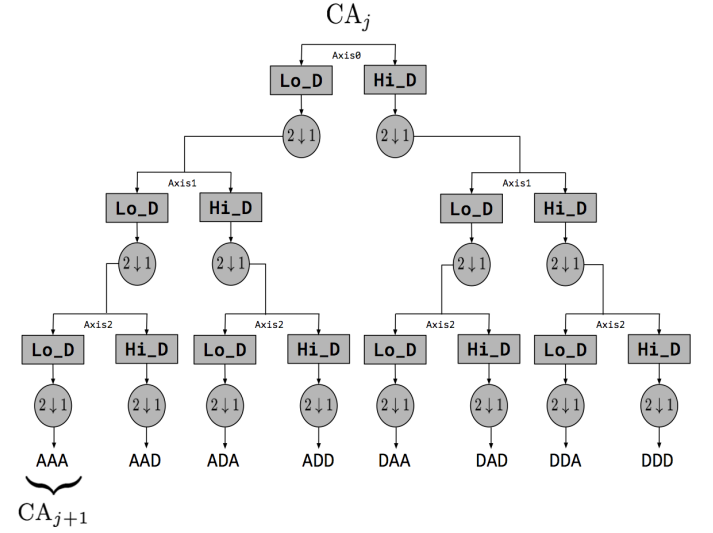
$\mathrm{CA}_j$

Axis0

Lo_D Hi_D

$2\downarrow1$ $2\downarrow1$

Axis1 Axis1

Lo_D Hi_D Lo_D Hi_D

$2\downarrow1$ $2\downarrow1$ $2\downarrow1$ $2\downarrow1$

Axis2 Axis2 Axis2 Axis2

Lo_D Hi_D Lo_D Hi_D Lo_D Hi_D Lo_D Hi_D

$2\downarrow1$ $2\downarrow1$ $2\downarrow1$ $2\downarrow1$ $2\downarrow1$ $2\downarrow1$ $2\downarrow1$ $2\downarrow1$

AAA AAD ADA ADD DAA DAD DDA DDD

$\mathrm{CA}_{j+1}$